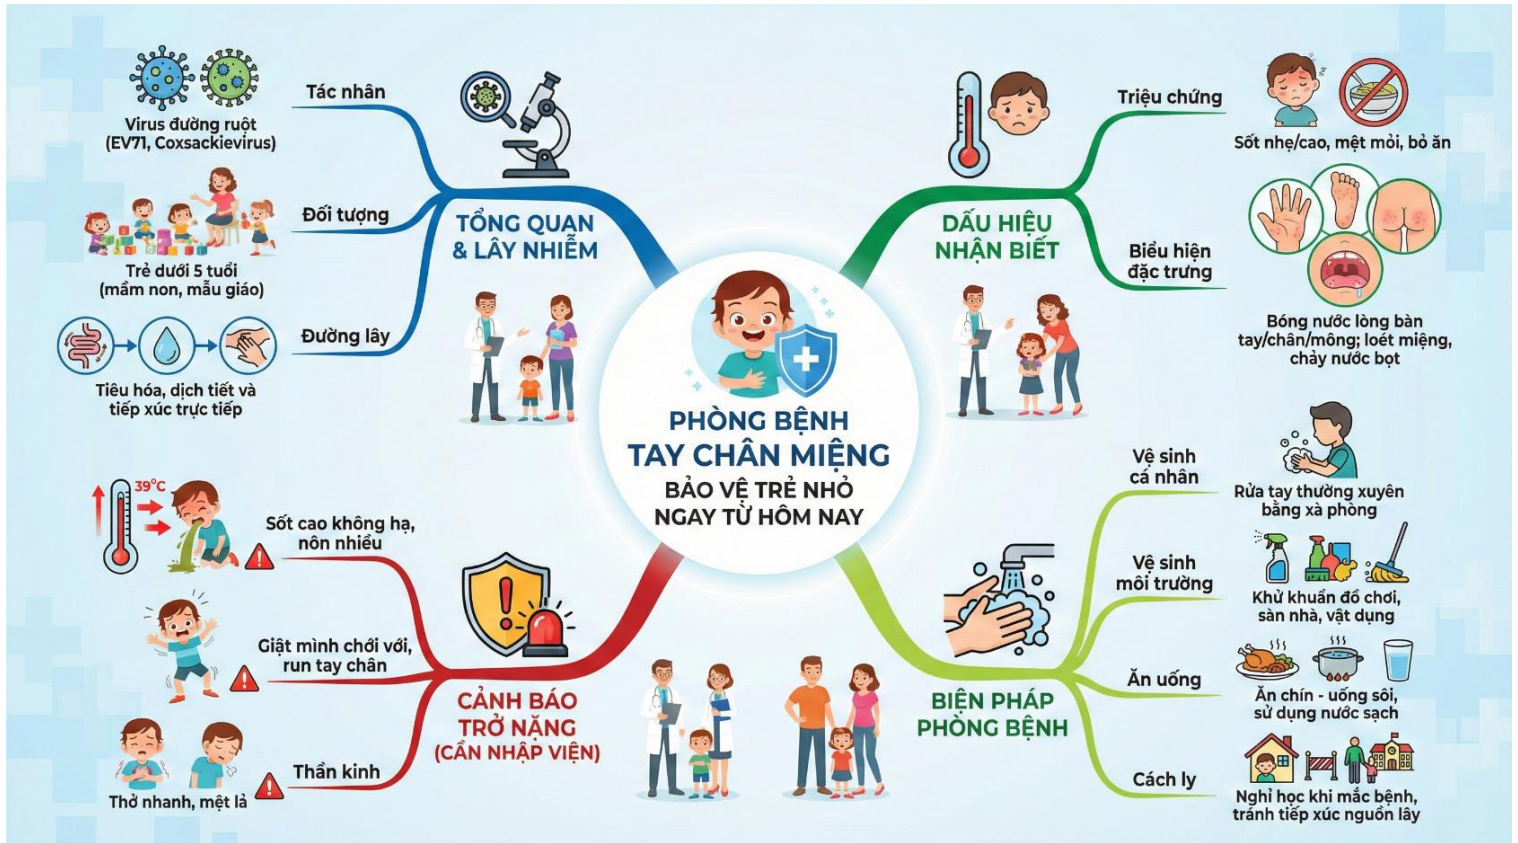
PHÒNG BỆNH
TAY CHÂN MIỆNG
BẢO VỆ TRẺ NHỎ
NGAY TỪ HÔM NAY

TỔNG QUAN
& LÂY NHIỄM

Tác nhân
Virus đường ruột
(EV71, Coxsackievirus)

Đối tượng
Trẻ dưới 5 tuổi
(mầm non, mẫu giáo)

Đường lây
Tiêu hóa, dịch tiết và
tiếp xúc trực tiếp

DẤU HIỆU
NHẬN BIẾT

Triệu chứng
Sốt nhẹ/cao, mệt mỏi, bỏ ăn

Biểu hiện
đặc trưng
Bóng nước lòng bàn
tay/chân/mông; loét miệng,
chảy nước bọt

CẢNH BÁO
TRỞ NẶNG
(CẦN NHẬP VIỆN)

39°C
Sốt cao không hạ,
nôn nhiều

Giật mình chới với,
run tay chân

Thần kinh
Thở nhanh, mệt lả

BIỆN PHÁP
PHÒNG BỆNH

Vệ sinh
cá nhân
Rửa tay thường xuyên
bằng xà phòng

Vệ sinh
môi trường
Khử khuẩn đồ chơi,
sàn nhà, vật dụng

Ăn uống
Ăn chín - uống sôi,
sử dụng nước sạch

Cách ly
Nghỉ học khi mắc bệnh,
tránh tiếp xúc nguồn lây